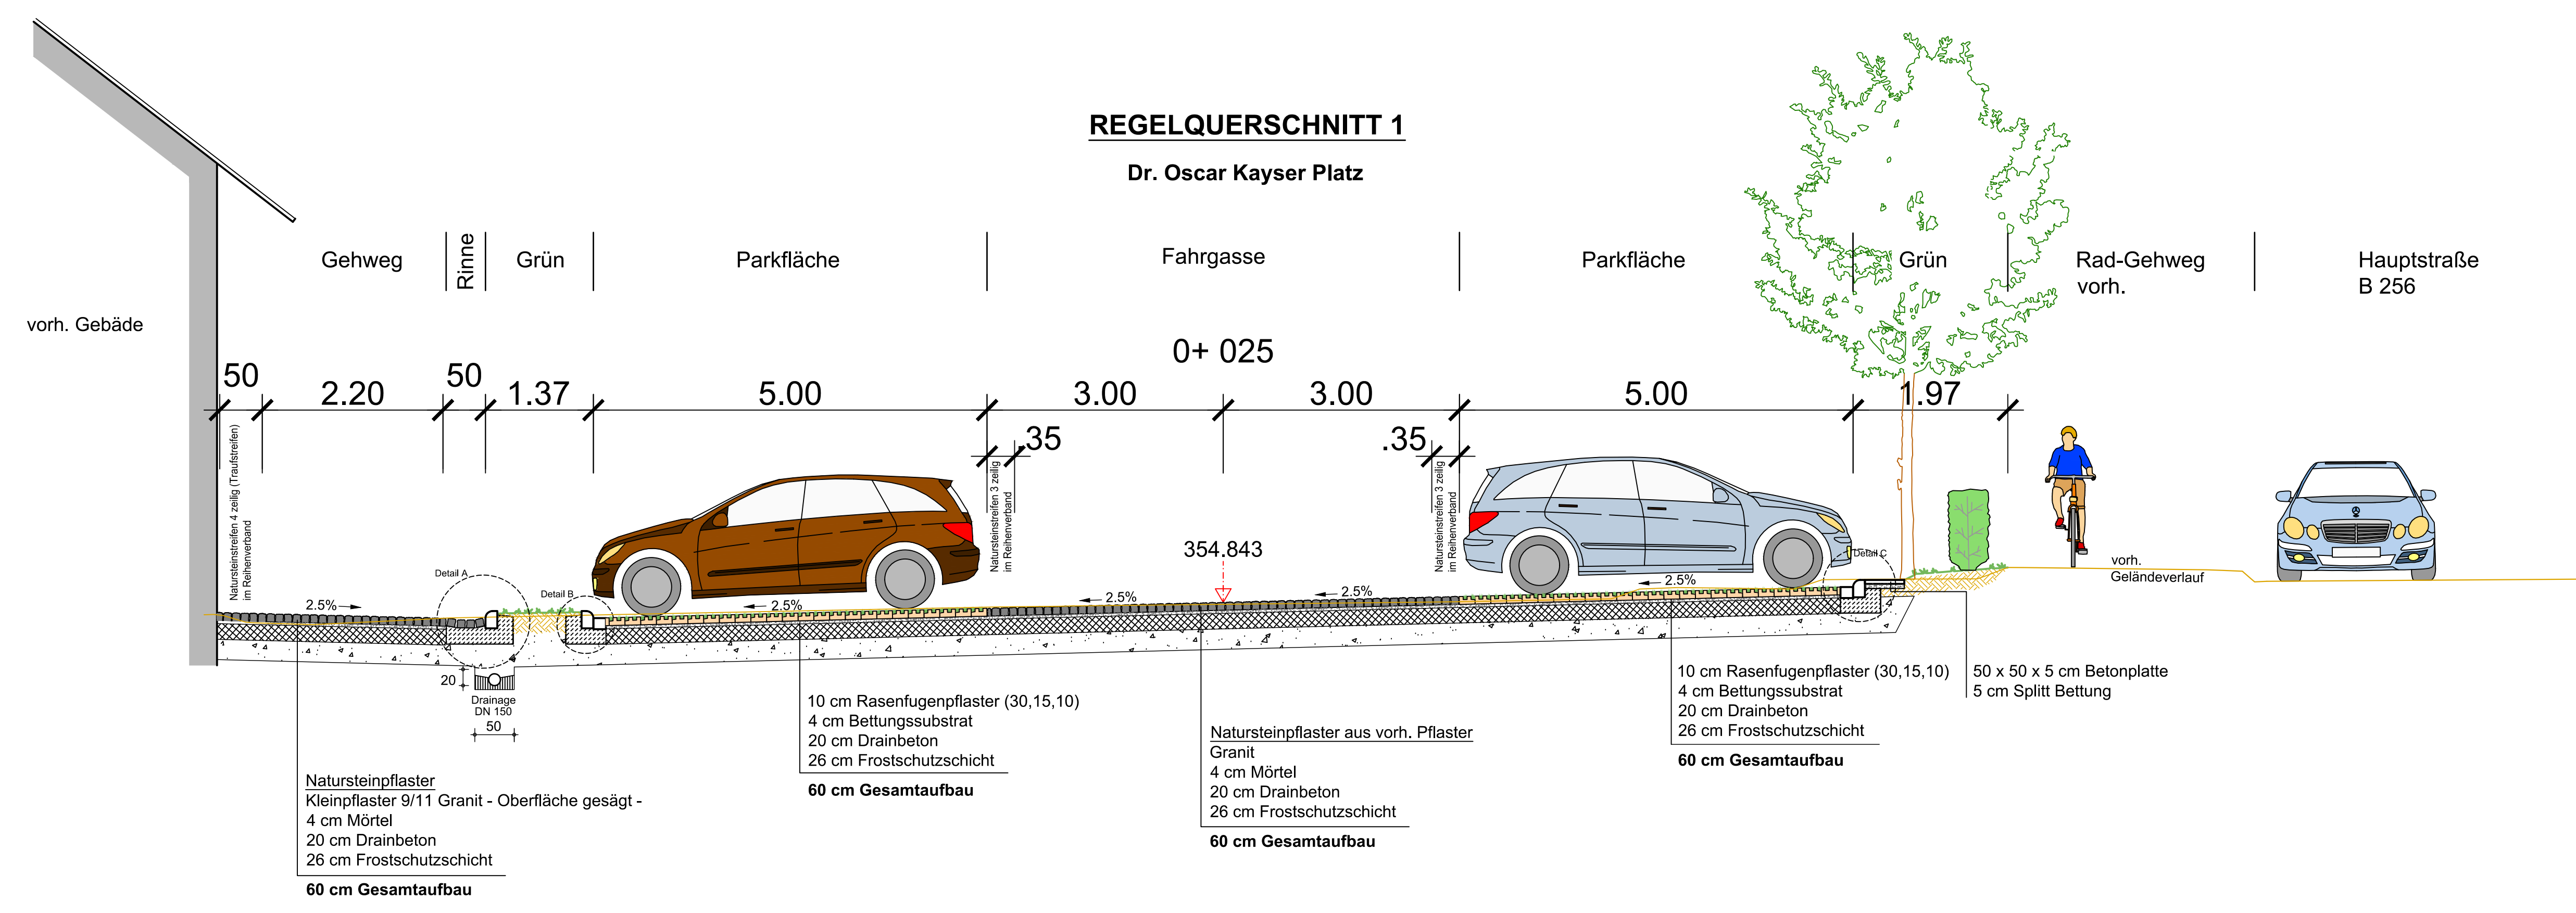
REGELQUERSCHNITT 1

Dr. Oscar Kayser Platz

vorh. Gebäde

Gehweg | Rinne | Grün | Parkfläche | Fahrgasse | Parkfläche | Grün | Rad-Gehweg vorh. | Hauptstraße B 256

0+ 025

50 2.20 50 1.37 5.00 3.00 3.00 5.00 1.97

.35 .35

Natursteinstreifen 4 zeilig (Traufstreifen) im Reihenverband

Natursteinstreifen 3 zeilig im Reihenverband

Natursteinstreifen 3 zeilig im Reihenverband

354.843

Detail A

Detail B

Detail C

2.5%

2.5%

2.5%

2.5%

2.5%

vorh. Geländeverlauf

20

Drainage DN 150

50

Natursteinpflaster
Kleinpflaster 9/11 Granit - Oberfläche gesägt -
4 cm Mörtel
20 cm Drainbeton
26 cm Frostschutzschicht

60 cm Gesamtaufbau

10 cm Rasenfugenpflaster (30,15,10)
4 cm Bettungssubstrat
20 cm Drainbeton
26 cm Frostschutzschicht

60 cm Gesamtaufbau

Natursteinpflaster aus vorh. Pflaster
Granit
4 cm Mörtel
20 cm Drainbeton
26 cm Frostschutzschicht

60 cm Gesamtaufbau

10 cm Rasenfugenpflaster (30,15,10)
4 cm Bettungssubstrat
20 cm Drainbeton
26 cm Frostschutzschicht

60 cm Gesamtaufbau

50 x 50 x 5 cm Betonplatte
5 cm Splitt Bettung